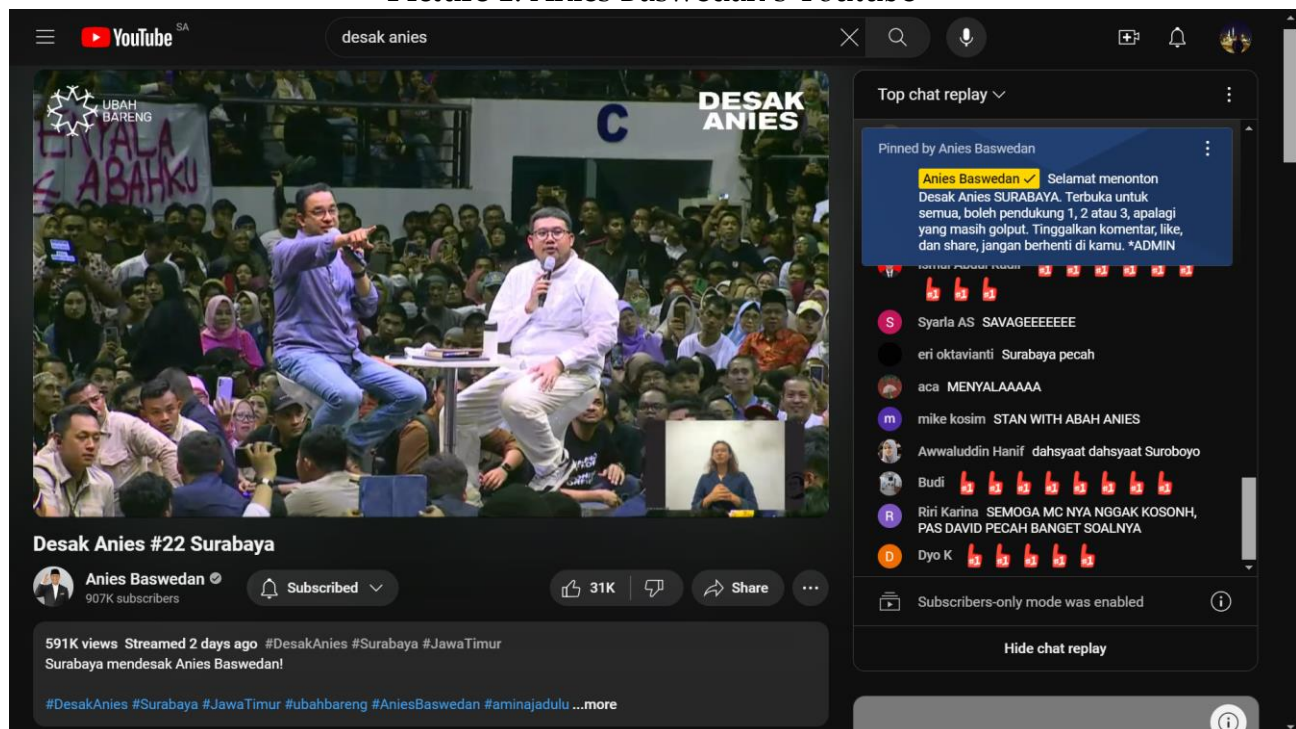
Picture 1. Anies Baswedan's Youtube

YouTube SA

desak anies

UBAH BARENG

NYALA ABAHKU

C

DESAK ANIES

Desak Anies #22 Surabaya

Anies Baswedan
907K subscribers

Subscribed

31K

Share

591K views Streamed 2 days ago #DesakAnies #Surabaya #JawaTimur
Surabaya mendesak Anies Baswedan!

#DesakAnies #Surabaya #JawaTimur #ubahbareng #AniesBaswedan #aminajadulu ...more

Top chat replay

Pinned by Anies Baswedan

Anies Baswedan Selamat menonton Desak Anies SURABAYA. Terbuka untuk semua, boleh pendukung 1, 2 atau 3, apalagi yang masih golput. Tinggalkan komentar, like, dan share, jangan berhenti di kamu. *ADMIN

Ismul Abdul Kudir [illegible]

Syarla AS SAVAGEEEEEEE

eri oktavianti Surabaya pecah

aca MENYALAAAAA

mike kosim STAN WITH ABAH ANIES

Awwaluddin Hanif dahsyaat dahsyaat Suroboyo

Budi

Riri Karina SEMOGA MC NYA NGGAK KOSONH, PAS DAVID PECAH BANGET SOALNYA

Dyo K

Subscribers-only mode was enabled

Hide chat replay